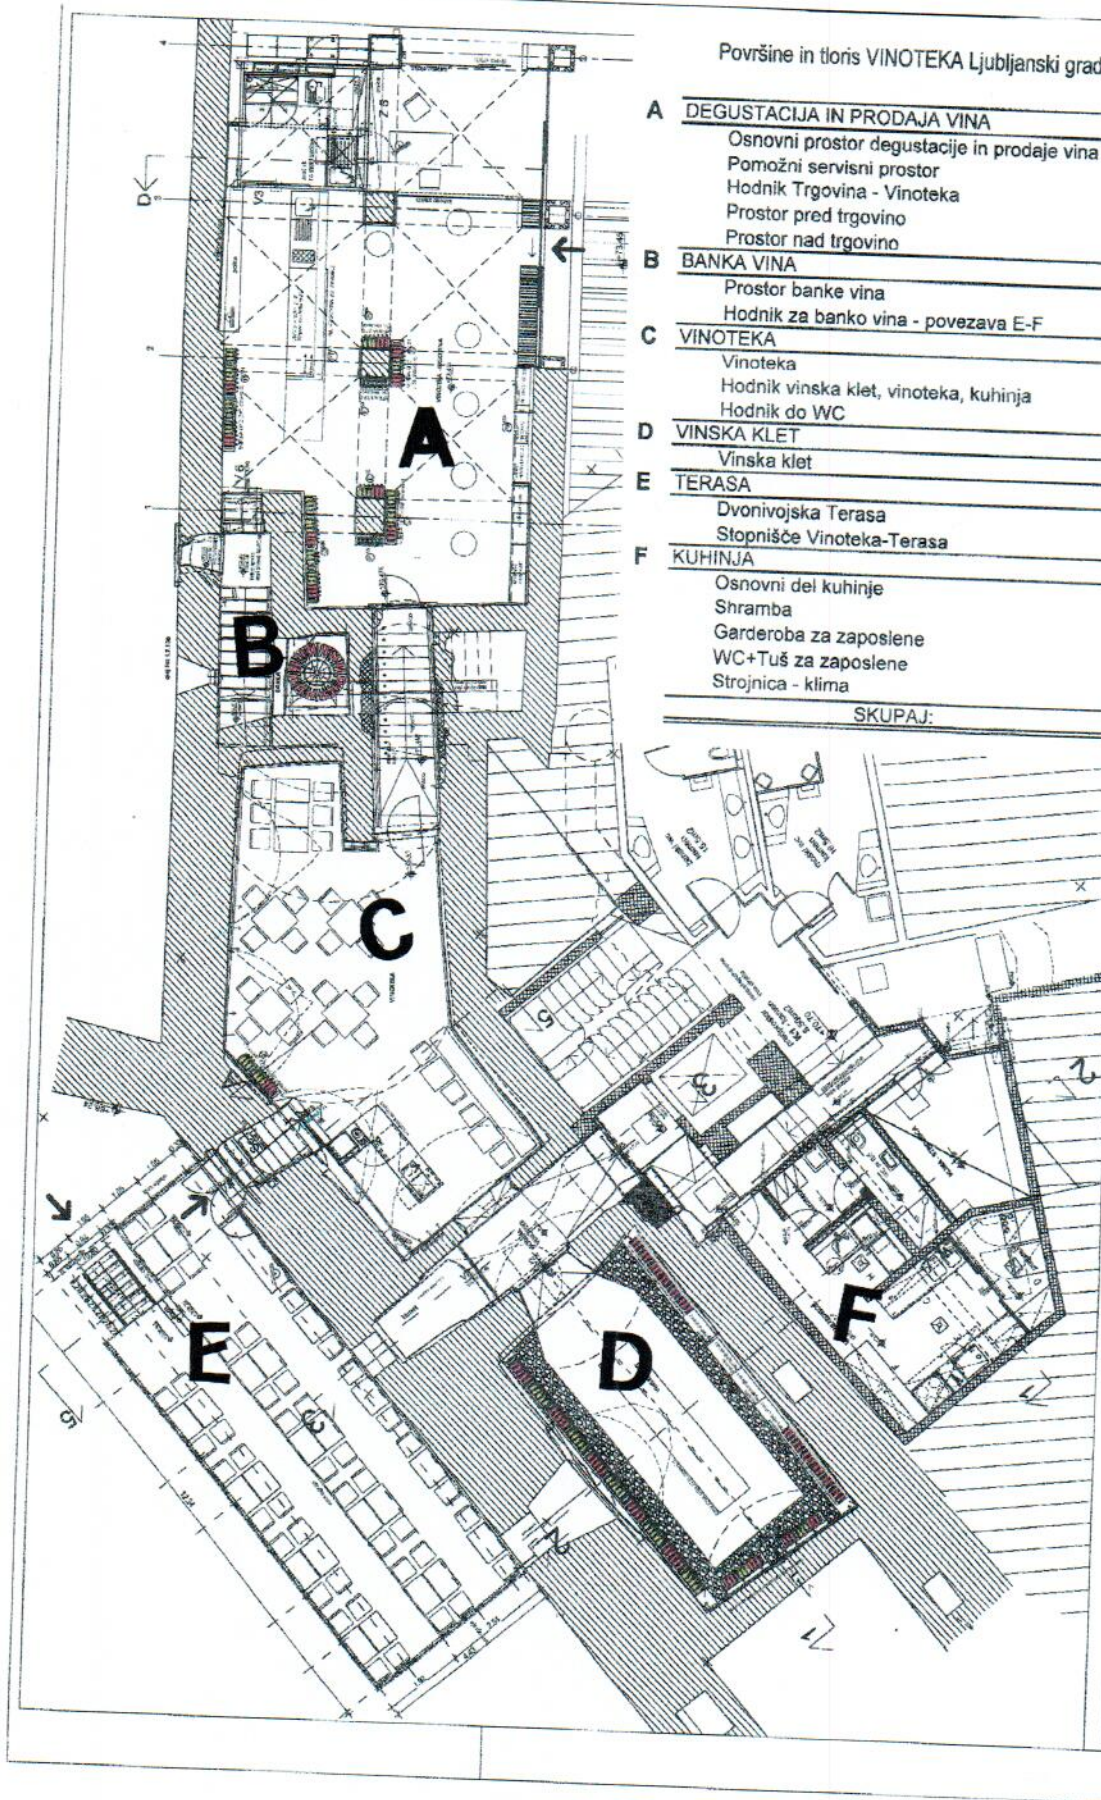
Površine in tloris VINOTEKA Ljubljanski grad

A DEGUSTACIJA IN PRODAJA VINA
Osnovni prostor degustacije in prodaje vina
Pomožni servisni prostor
Hodnik Trgovina - Vinoteka
Prostor pred trgovino
Prostor nad trgovino
B BANKA VINA
Prostor banke vina
Hodnik za banko vina - povezava E-F
C VINOTEKA
Vinoteka
Hodnik vinska klet, vinoteka, kuhinja
Hodnik do WC
D VINSKA KLET
Vinska klet
E TERASA
Dvonivojska Terasa
Stopnišče Vinoteka-Terasa
F KUHINJA
Osnovni del kuhinje
Shramba
Garderoba za zaposlene
WC+Tuš za zaposlene
Strojnica - klima
SKUPAJ:

A
B
C
D
E
F